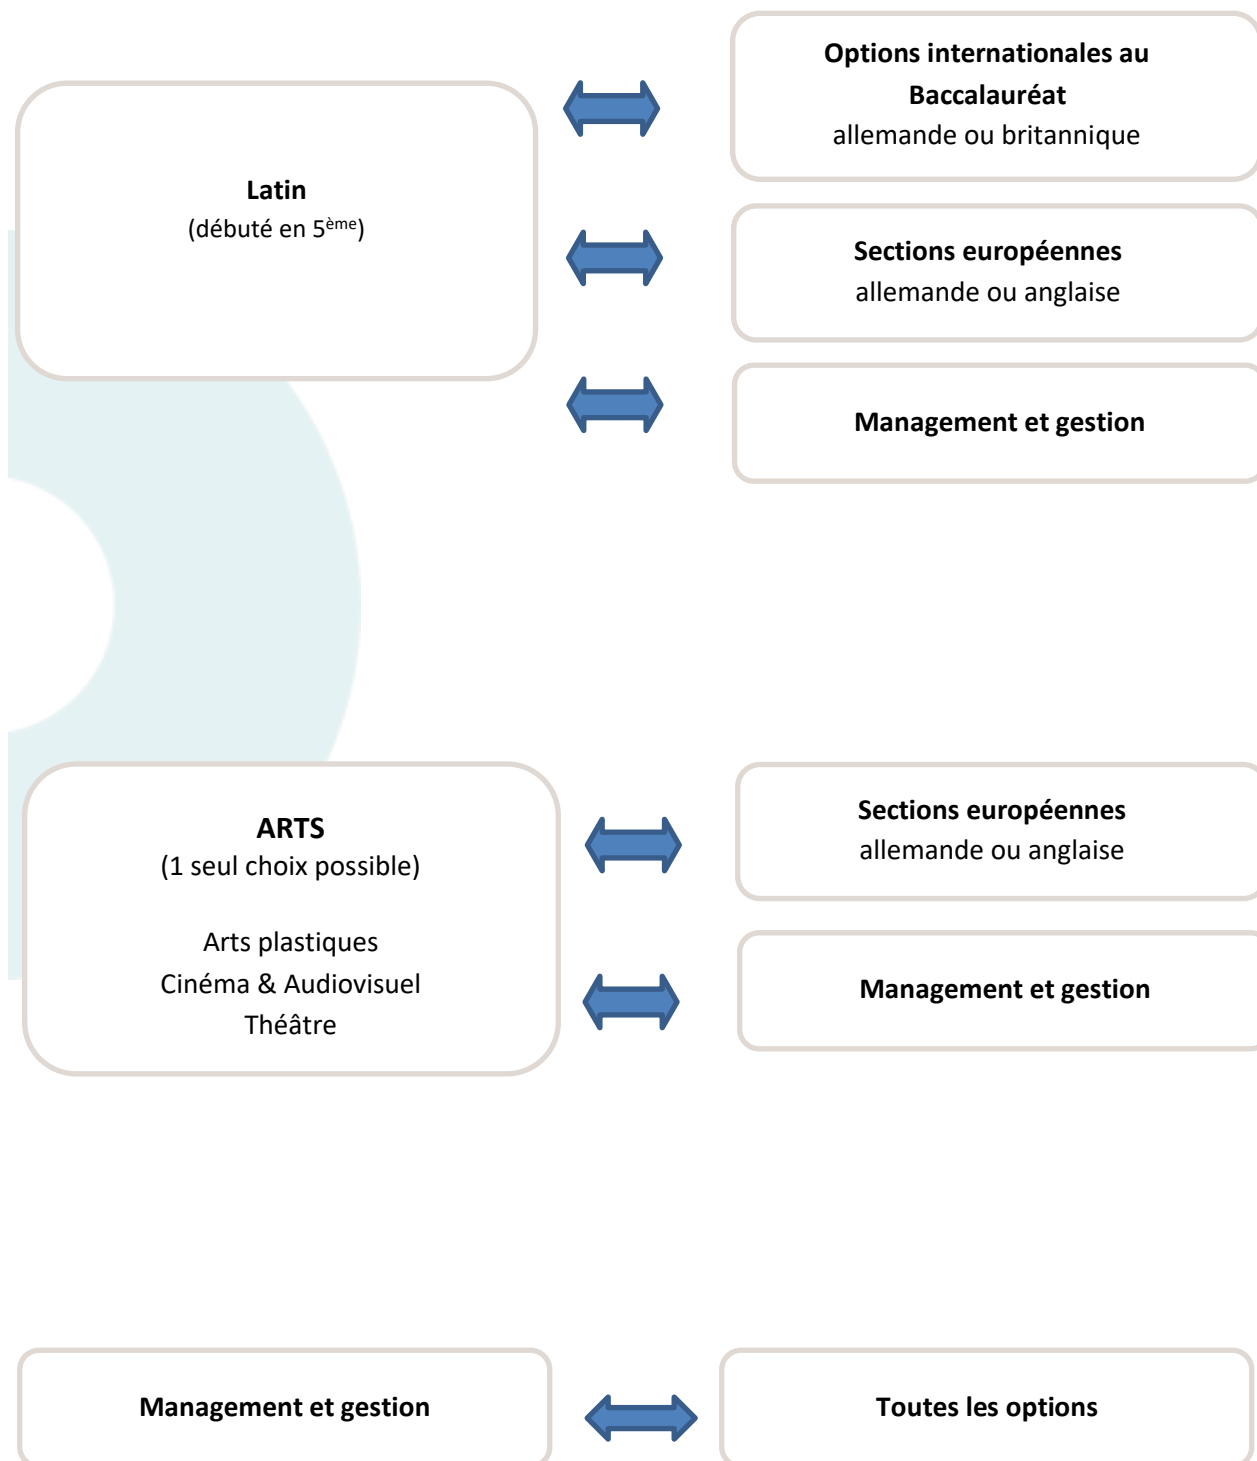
Latin
(débuté en 5$^{ème}$)

Options internationales au Baccalauréat
allemande ou britannique

Sections européennes
allemande ou anglaise

Management et gestion

ARTS
(1 seul choix possible)

Arts plastiques
Cinéma & Audiovisuel
Théâtre

Sections européennes
allemande ou anglaise

Management et gestion

Management et gestion

Toutes les options